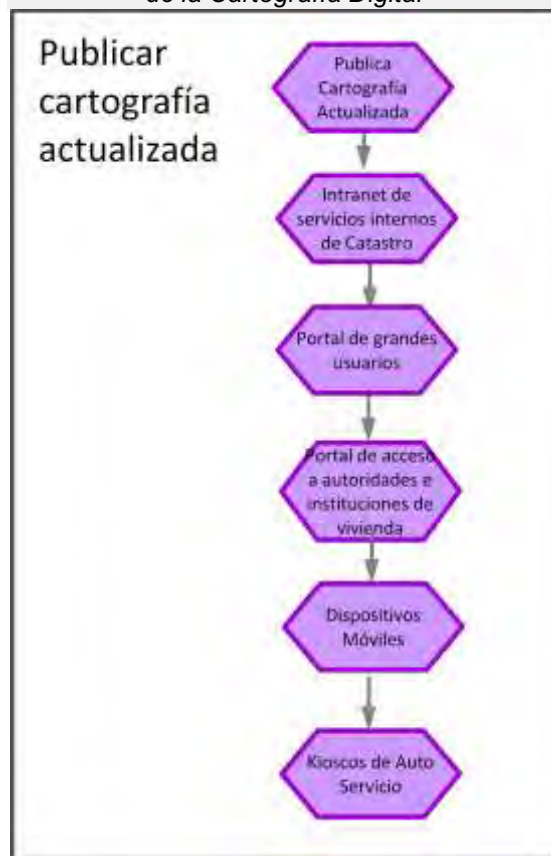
de la Cartografía Digital

Publicar cartografía actualizada

Publica Cartografía Actualizada

Intranet de servicios internos de Catastro

Portal de grandes usuarios

Portal de acceso a autoridades e instituciones de vivienda

Dispositivos Móviles

Kioscos de Auto Servicio